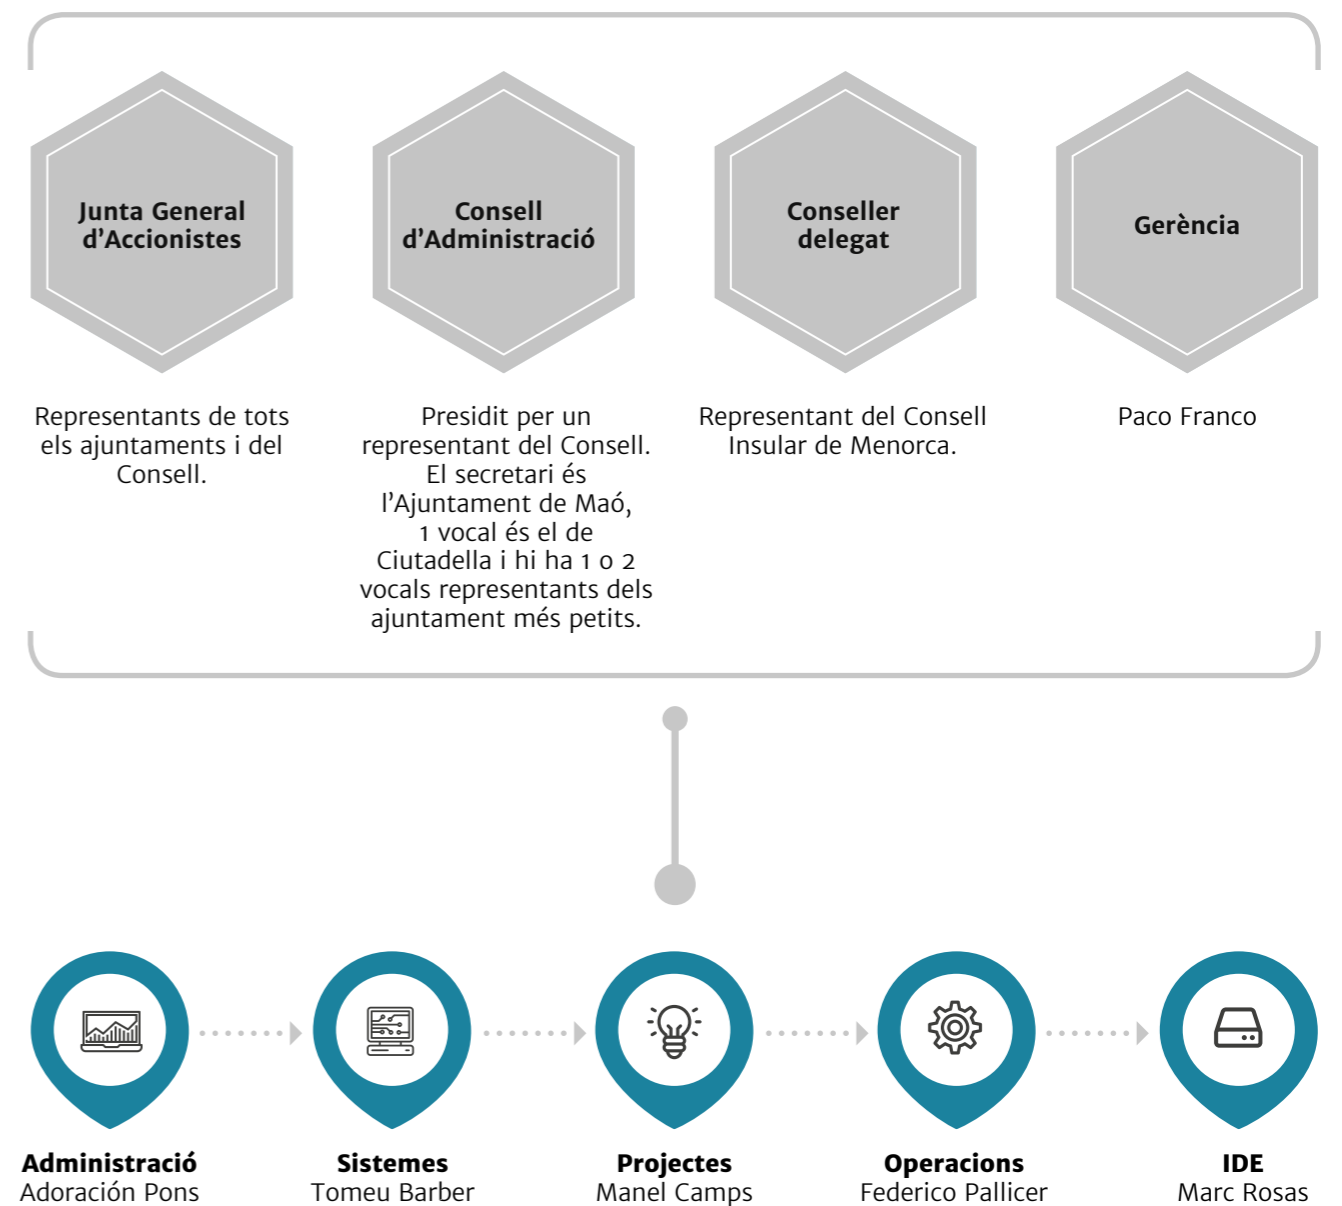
Junta General d'Accionistes

Consell d'Administració

Conseller delegat

Gerència

Representants de tots els ajuntaments i del Consell.

Presidit per un representant del Consell. El secretari és l'Ajuntament de Maó, 1 vocal és el de Ciutadella i hi ha 1 o 2 vocals representants dels ajuntament més petits.

Representant del Consell Insular de Menorca.

Paco Franco

Administració
Adoración Pons

Sistemes
Tomeu Barber

Projectes
Manel Camps

Operacions
Federico Pallicer

IDE
Marc Rosas